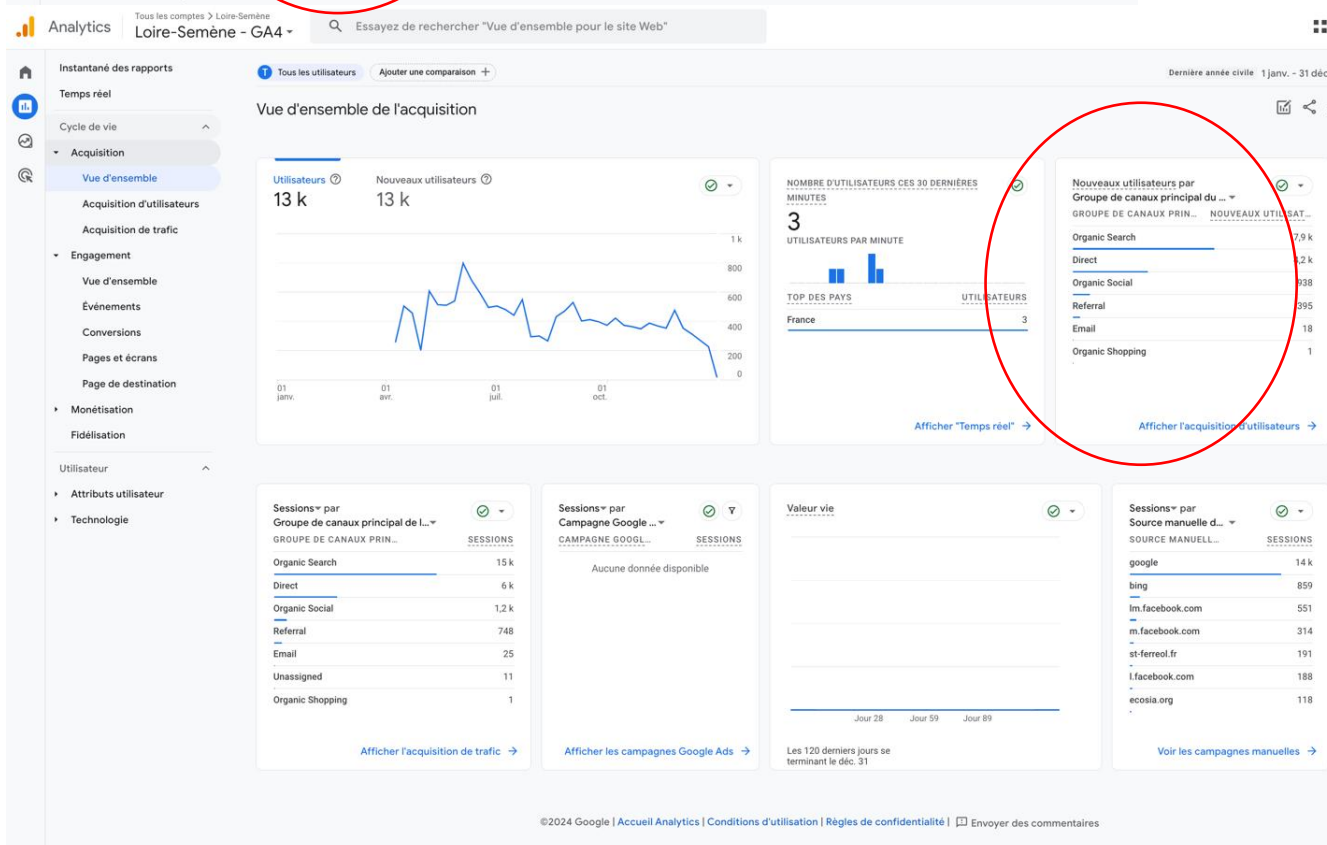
Analytics Tous les comptes > Loire-Semène
Loire-Semène - GA4

Essayez de rechercher "Vue d'ensemble pour le site Web"

Instantané des rapports
Temps réel
Cycle de vie
Acquisition
Vue d'ensemble
Acquisition d'utilisateurs
Acquisition de trafic
Engagement
Vue d'ensemble
Événements
Conversions
Pages et écrans
Page de destination
Monétisation
Fidélisation
Utilisateur
Attributs utilisateur
Technologie

Tous les utilisateurs
Ajouter une comparaison +
Dernière année civile 1 janv. - 31 déc

Vue d'ensemble de l'acquisition

Utilisateurs 13 k
Nouveaux utilisateurs 13 k

1 k
800
600
400
200
0

01 janv.
01 avr.
01 juil.
01 oct.

NOMBRE D'UTILISATEURS CES 30 DERNIÈRES MINUTES
3
UTILISATEURS PAR MINUTE
TOP DES PAYS UTILISATEURS
France 3
Afficher "Temps réel" →

Nouveaux utilisateurs par
Groupe de canaux principal du ...
GROUPE DE CANAUX PRIN... NOUVEAUX UTILISAT...

| | |
|---|---|
| Organic Search | 7,9 k |
| Direct | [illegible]2 k |
| Organic Social | 938 |
| Referral | 395 |
| Email | 18 |
| Organic Shopping | 1 |

Afficher l'acquisition d'utilisateurs →

Sessions par
Groupe de canaux principal de l...

| GROUPE DE CANAUX PRIN... | SESSIONS |
|---|---|
| Organic Search | 15 k |
| Direct | 6 k |
| Organic Social | 1,2 k |
| Referral | 748 |
| Email | 25 |
| Unassigned | 11 |
| Organic Shopping | 1 |

Afficher l'acquisition de trafic →

Sessions par
Campagne Google ...
CAMPAGNE GOOGL... SESSIONS
Aucune donnée disponible
Afficher les campagnes Google Ads →

Valeur vie
Jour 28 Jour 59 Jour 89
Les 120 derniers jours se terminant le déc. 31

Sessions par
Source manuelle d...

| SOURCE MANUELL... | SESSIONS |
|---|---|
| google | 14 k |
| bing | 859 |
| lm.facebook.com | 551 |
| m.facebook.com | 314 |
| st-ferreol.fr | 191 |
| l.facebook.com | 188 |
| ecosia.org | 118 |

Voir les campagnes manuelles →

©2024 Google | Accueil Analytics | Conditions d'utilisation | Règles de confidentialité | Envoyer des commentaires